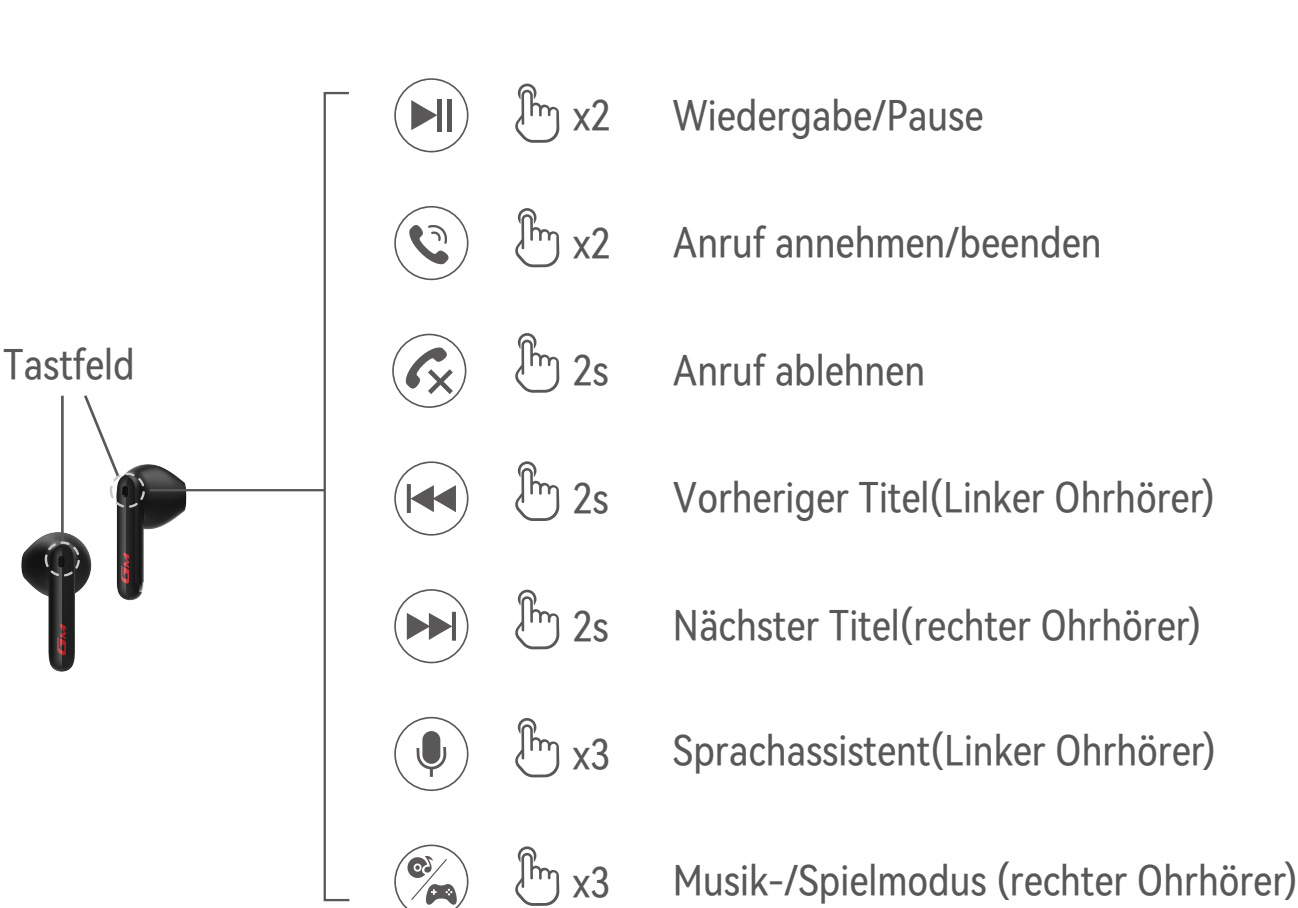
Tastfeld

x2 Wiedergabe/Pause

x2 Anruf annehmen/beenden

2s Anruf ablehnen

2s Vorheriger Titel(Linker Ohrhörer)

2s Nächster Titel(rechter Ohrhörer)

x3 Sprachassistent(Linker Ohrhörer)

x3 Musik-/Spielmodus (rechter Ohrhörer)